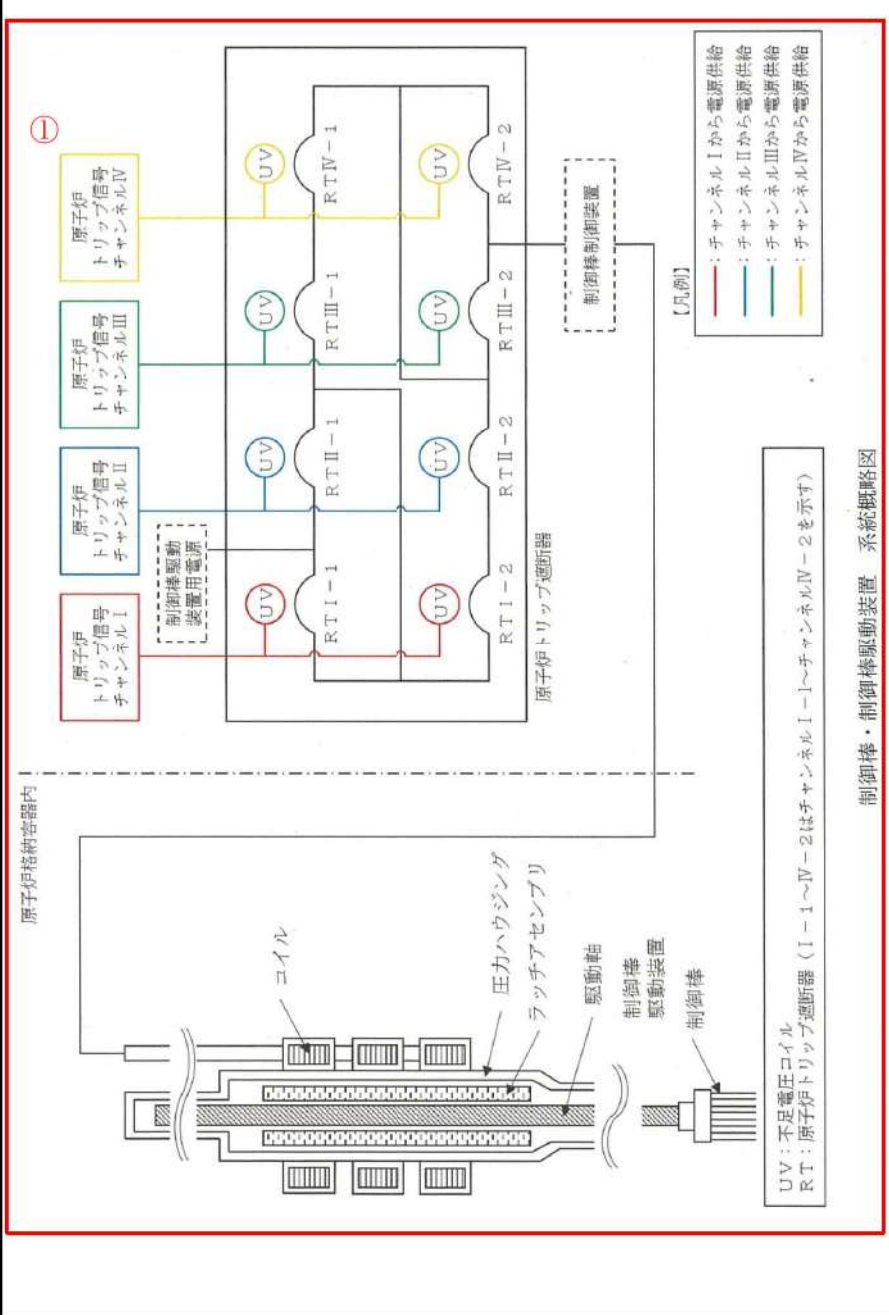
①

原子炉トリップ信号チャンネルⅠ

原子炉トリップ信号チャンネルⅡ

原子炉トリップ信号チャンネルⅢ

原子炉トリップ信号チャンネルⅣ

制御棒駆動装置用電源

UV

UV

UV

UV

UV

UV

UV

UV

RTⅠ－1

RTⅡ－1

RTⅢ－1

RTⅣ－1

RTⅠ－2

RTⅡ－2

RTⅢ－2

RTⅣ－2

原子炉トリップ遮断器

制御棒制御装置

【凡例】

：チャンネルⅠから電源供給

：チャンネルⅡから電源供給

：チャンネルⅢから電源供給

：チャンネルⅣから電源供給

原子炉格納容器内

コイル

圧力ハウジング

ラッチアセンブリ

駆動軸

制御棒駆動装置

制御棒

UV：不足電圧コイル
RT：原子炉トリップ遮断器（Ⅰ－1～Ⅳ－2はチャンネルⅠ－1～チャンネルⅣ－2を示す）

制御棒・制御棒駆動装置　系統概略図